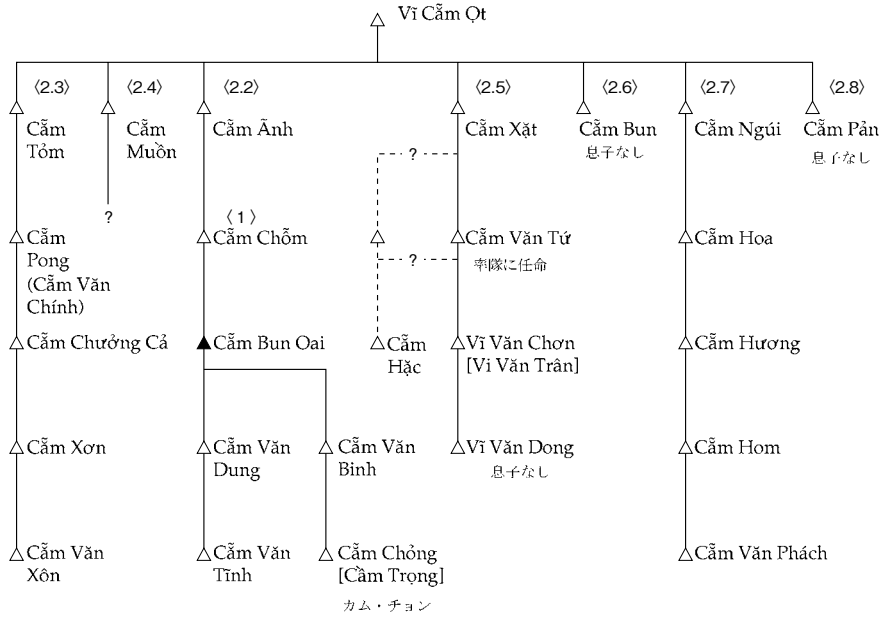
Vĩ Cầm Ọt

⟨2.3⟩ Cầm Tỏm
⟨2.4⟩ Cầm Muồn
⟨2.2⟩ Cầm Ãnh
⟨2.5⟩ Cầm Xặt
⟨2.6⟩ Cầm Bun
息子なし
⟨2.7⟩ Cầm Ngúi
⟨2.8⟩ Cầm Pản
息子なし

?

Cầm Pong (Cầm Văn Chính)
⟨1⟩ Cầm Chồm
?
?
Cầm Văn Tứ
率隊に任命
Cầm Hoa

Cầm Chưởng Cả
Cầm Bun Oai
Cầm Hặc
Vĩ Văn Chơn [Vi Văn Trân]
Cầm Hương

Cầm Xơn
Cầm Văn Dung
Cầm Văn Binh
Vĩ Văn Dong
息子なし
Cầm Hom

Cầm Văn Xôn
Cầm Văn Tĩnh
Cầm Chỏng [Cầm Trọng]
カム・チョン
Cầm Văn Phách